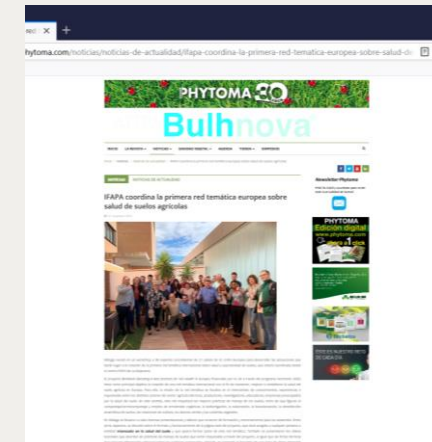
ntal ×  +

phytoma.com/noticias/noticias-de-actualidad/ifapa-coordina-la-primera-red-tematica-europea-sobre-salud-de

PHYTOMA 30

Bulhnova

NOTICIAS  NOTICIAS DE ACTUALIDAD

IFAPA coordina la primera red temática europea sobre salud de suelos agrícolas

Newsletter Phytoma

PHYTOMA Edición digital www.phytoma.com

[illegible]